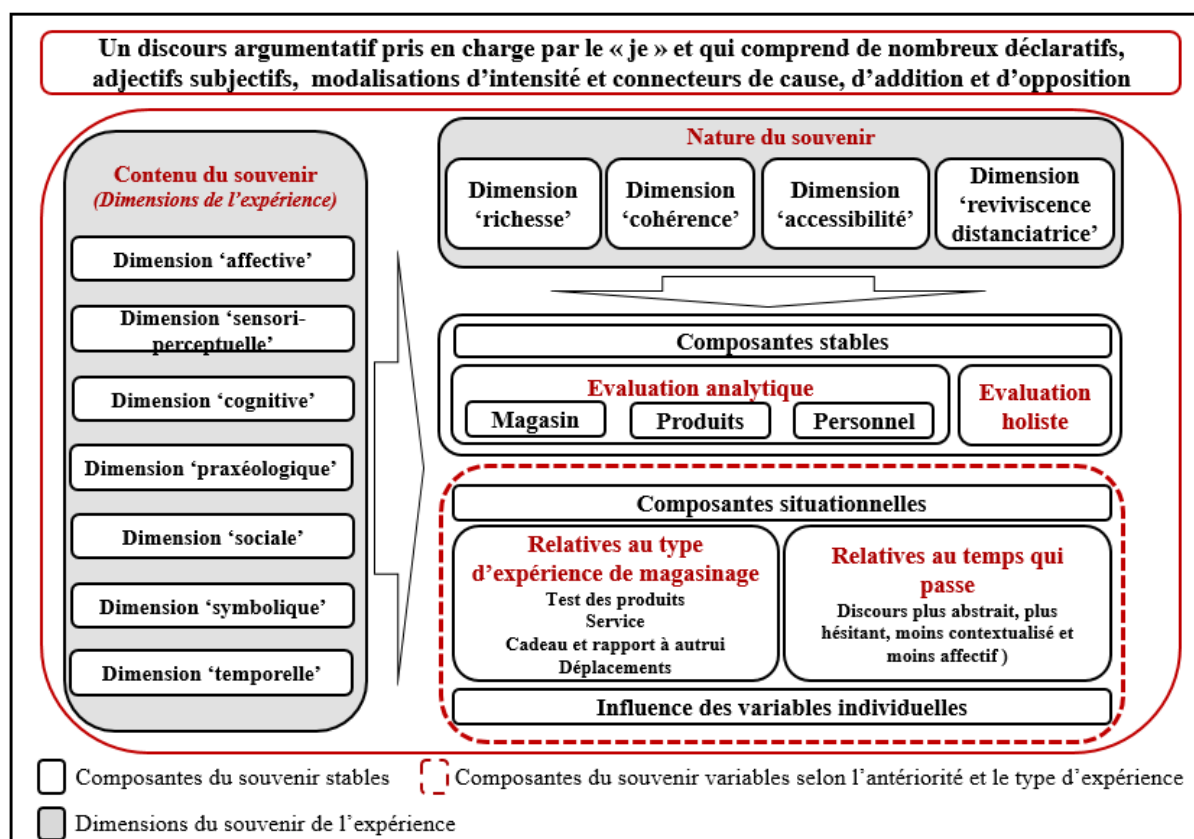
Un discours argumentatif pris en charge par le « je » et qui comprend de nombreux déclaratifs, adjectifs subjectifs, modalisations d'intensité et connecteurs de cause, d'addition et d'opposition

Contenu du souvenir
(Dimensions de l'expérience)

Dimension 'affective'

Dimension 'sensori-perceptuelle'

Dimension 'cognitive'

Dimension 'praxéologique'

Dimension 'sociale'

Dimension 'symbolique'

Dimension 'temporelle'

Nature du souvenir

Dimension 'richesse'

Dimension 'cohérence'

Dimension 'accessibilité'

Dimension 'reviviscence distanciatrice'

Composantes stables

Evaluation analytique

Magasin

Produits

Personnel

Evaluation holiste

Composantes situationnelles

Relatives au type d'expérience de magasinage
Test des produits
Service
Cadeau et rapport à autrui
Déplacements

Relatives au temps qui passe
Discours plus abstrait, plus hésitant, moins contextualisé et moins affectif )

Influence des variables individuelles

Composantes du souvenir stables

Composantes du souvenir variables selon l'antériorité et le type d'expérience

Dimensions du souvenir de l'expérience